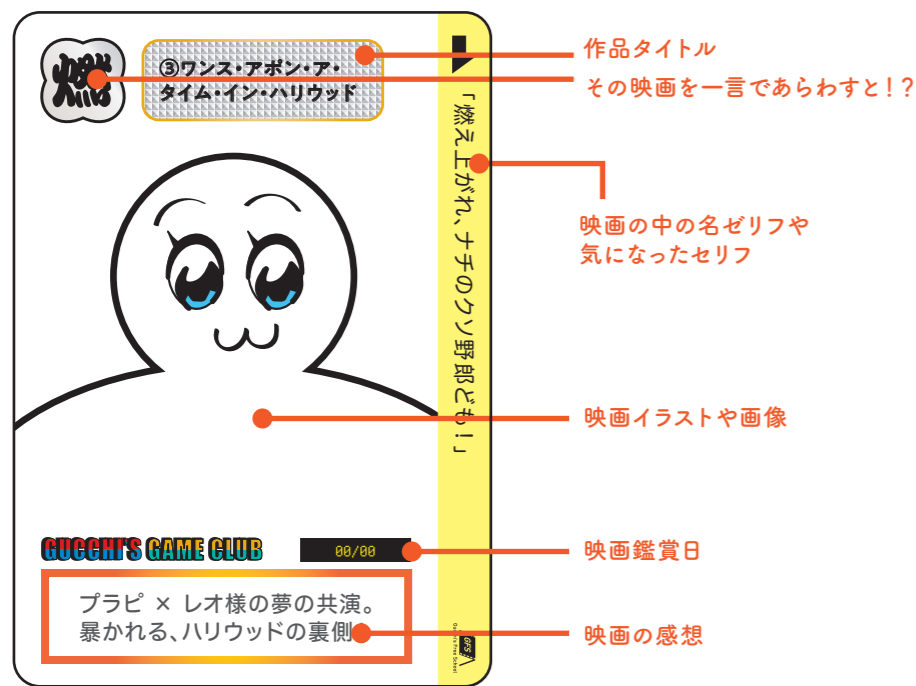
燃

③ワンス・アポン・ア・タイム・イン・ハリウッド

作品タイトル

その映画を一言であらわすと！？

「燃え上がれ、ナチのクソ野郎ども！」

映画の中の名ゼリフや気になったセリフ

映画イラストや画像

GUCCHI'S GAME CLUB

00/00

映画鑑賞日

プラピ × レオ様の夢の共演。暴かれる、ハリウッドの裏側

映画の感想

GFS

Gucchi's Free School